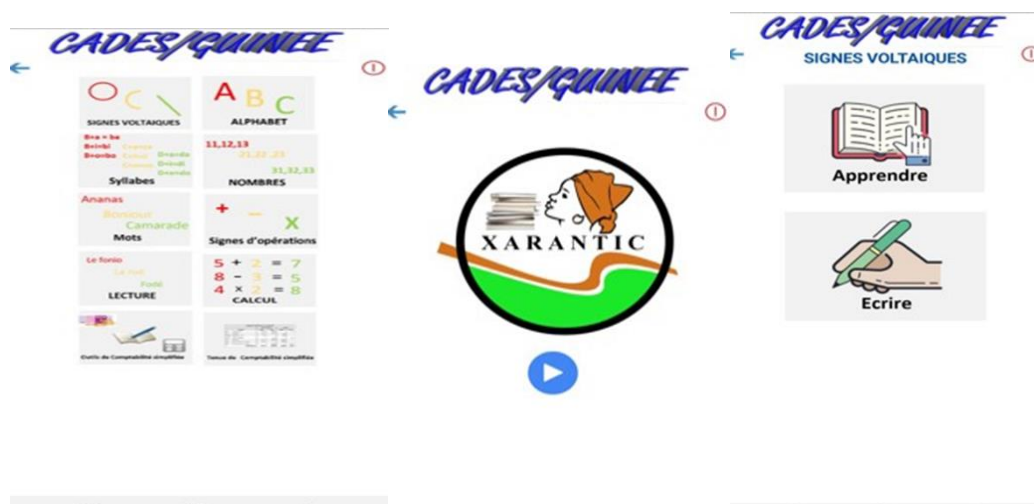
CADES/GUINEE

SIGNES VOLTAIQUES

ALPHABET

Bra = ba
Brinbi
Bronbo
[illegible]
Syllabes

11,12,13
21,22,23
31,32,33
NOMBRES

Ananas
Bonjour
Camarade
Mots

+ − x
Signes d'opérations

Le fonio
La nuit
Fodé
LECTURE

5 + 2 = 7
8 − 3 = 5
4 × 2 = 8
CALCUL

Outils de Comptabilité simplifiée

Tenue de Comptabilité simplifiée

CADES/GUINEE

XARANTIC

CADES/GUINEE
SIGNES VOLTAIQUES

Apprendre

Ecrire